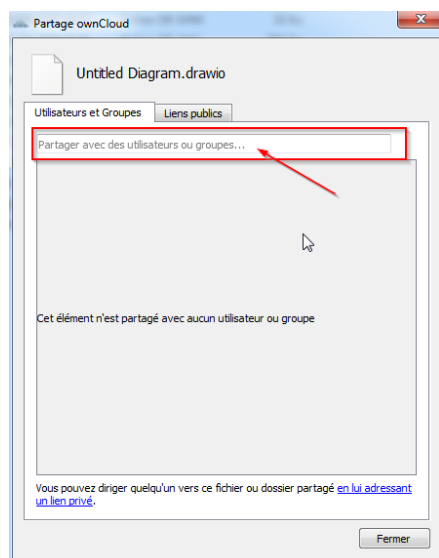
Partage ownCloud

Untitled Diagram.drawio

Utilisateurs et Groupes

Liens publics

Partager avec des utilisateurs ou groupes...

Cet élément n'est partagé avec aucun utilisateur ou groupe

Vous pouvez diriger quelqu'un vers ce fichier ou dossier partagé en lui adressant un lien privé.

Fermer